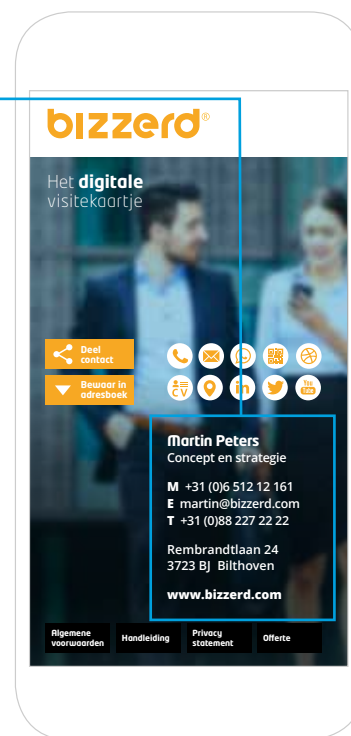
bizzerd®

Het **digitale** visitekaartje

Deel contact

Bewaar in adresboek

CV

in

You Tube

**Martin Peters**
Concept en strategie

**M** +31 (0)6 512 12 161
**E** martin@bizzerd.com
**T** +31 (0)88 227 22 22

Rembrandtlaan 24
3723 BJ Bilthoven

**www.bizzerd.com**

Algemene voorwaarden

Handleiding

Privacy statement

Offerte